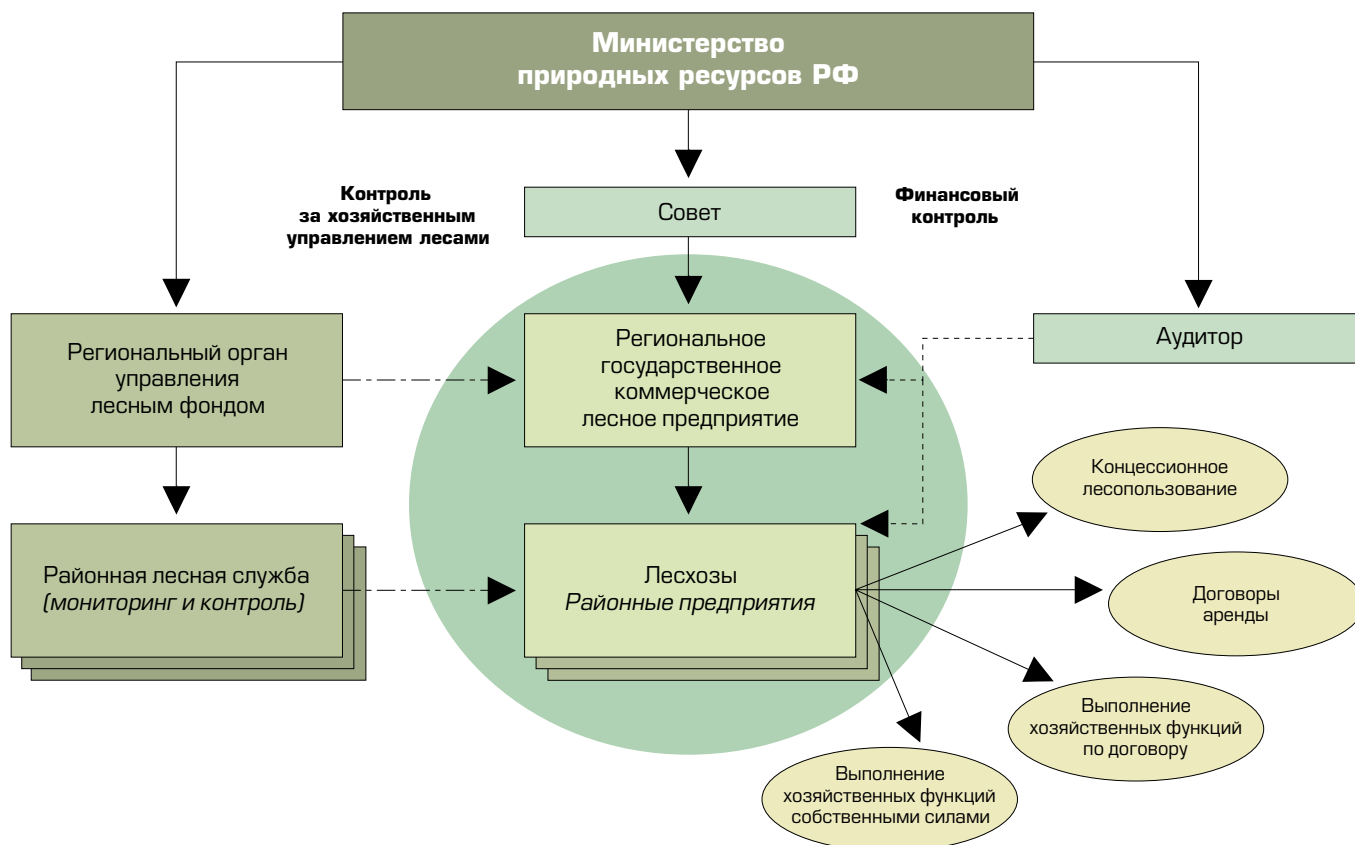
Министерство природных ресурсов РФ

Контроль за хозяйственным управлением лесами

Совет

Финансовый контроль

Региональный орган управления лесным фондом

Региональное государственное коммерческое лесное предприятие

Аудитор

Концессионное лесопользование

Районная лесная служба *(мониторинг и контроль)*

Лесхозы *Районные предприятия*

Договоры аренды

Выполнение хозяйственных функций по договору

Выполнение хозяйственных функций собственными силами